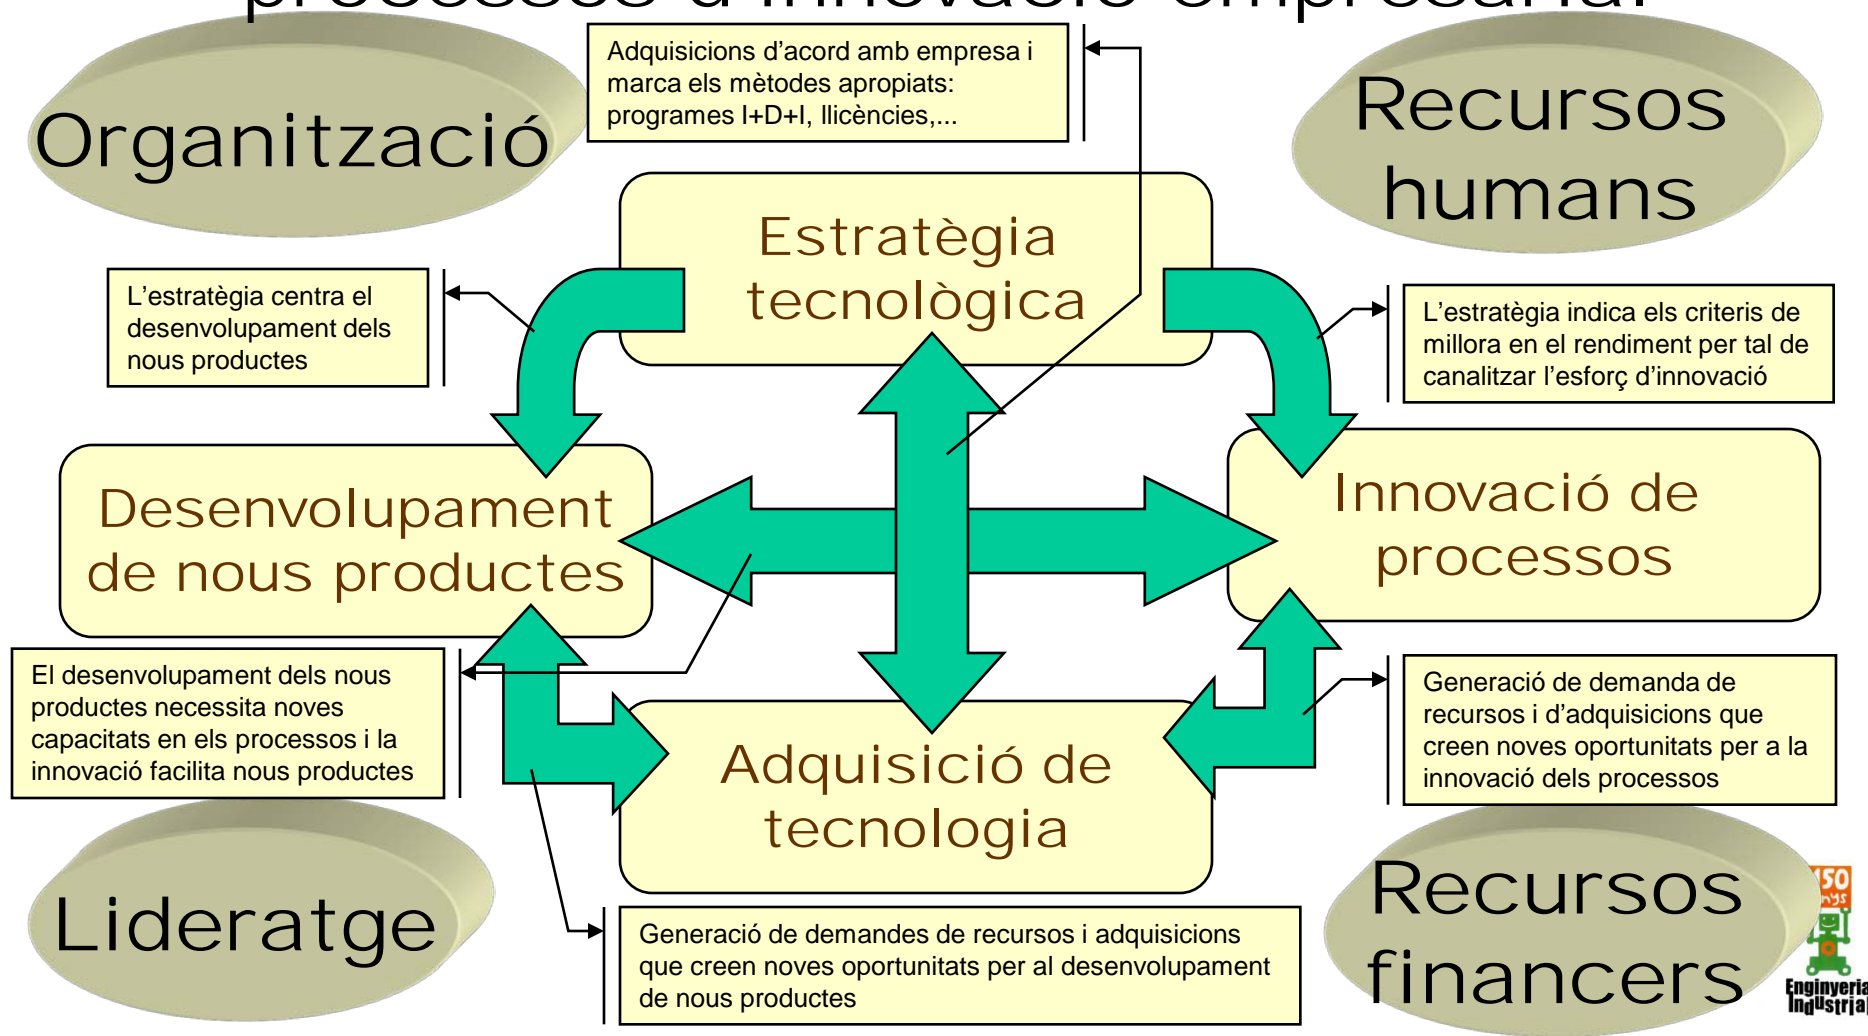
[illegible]

Adquisicions d’acord amb empresa i marca els mètodes apropiats: programes I+D+I, llicències,...

Organització

Recursos humans

Estratègia tecnològica

L’estratègia centra el desenvolupament dels nous productes

L’estratègia indica els criteris de millora en el rendiment per tal de canalitzar l’esforç d’innovació

Desenvolupament de nous productes

Innovació de processos

El desenvolupament dels nous productes necessita noves capacitats en els processos i la innovació facilita nous productes

Generació de demanda de recursos i d’adquisicions que creen noves oportunitats per a la innovació dels processos

Adquisició de tecnologia

Lideratge

Recursos financers

Generació de demandes de recursos i adquisicions que creen noves oportunitats per al desenvolupament de nous productes

150 anys
Enginyeria Industrial